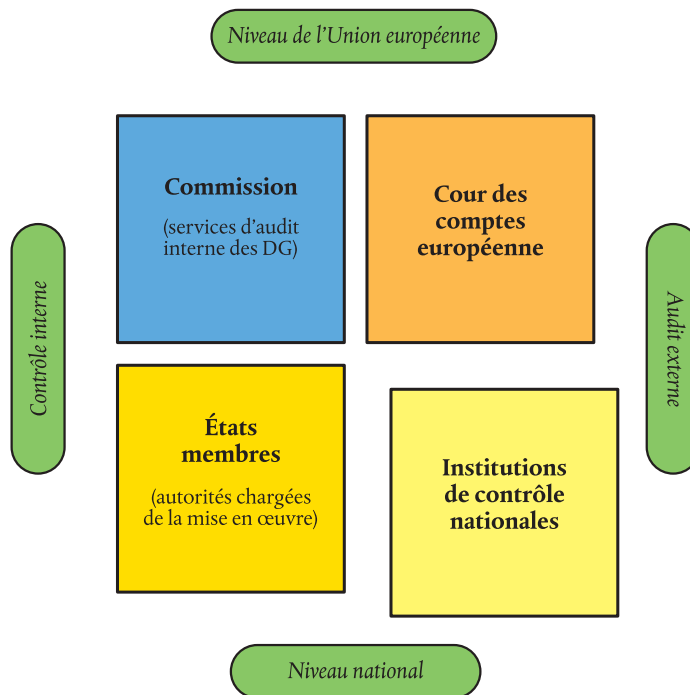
Niveau de l'Union européenne

Contrôle interne

Commission

(services d'audit interne des DG)

Cour des comptes européenne

Audit externe

États membres

(autorités chargées de la mise en œuvre)

Institutions de contrôle nationales

Niveau national